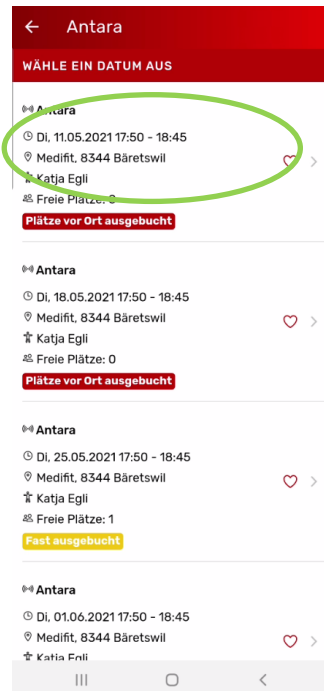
Antara

WÄHLE EIN DATUM AUS

Antara
Di, 11.05.2021 17:50 - 18:45
Medifit, 8344 Bäretswil
Katja Egli
Freie Plätze: 0
Plätze vor Ort ausgebucht

Antara
Di, 18.05.2021 17:50 - 18:45
Medifit, 8344 Bäretswil
Katja Egli
Freie Plätze: 0
Plätze vor Ort ausgebucht

Antara
Di, 25.05.2021 17:50 - 18:45
Medifit, 8344 Bäretswil
Katja Egli
Freie Plätze: 1
Fast ausgebucht

Antara
Di, 01.06.2021 17:50 - 18:45
Medifit, 8344 Bäretswil
Katja Egli